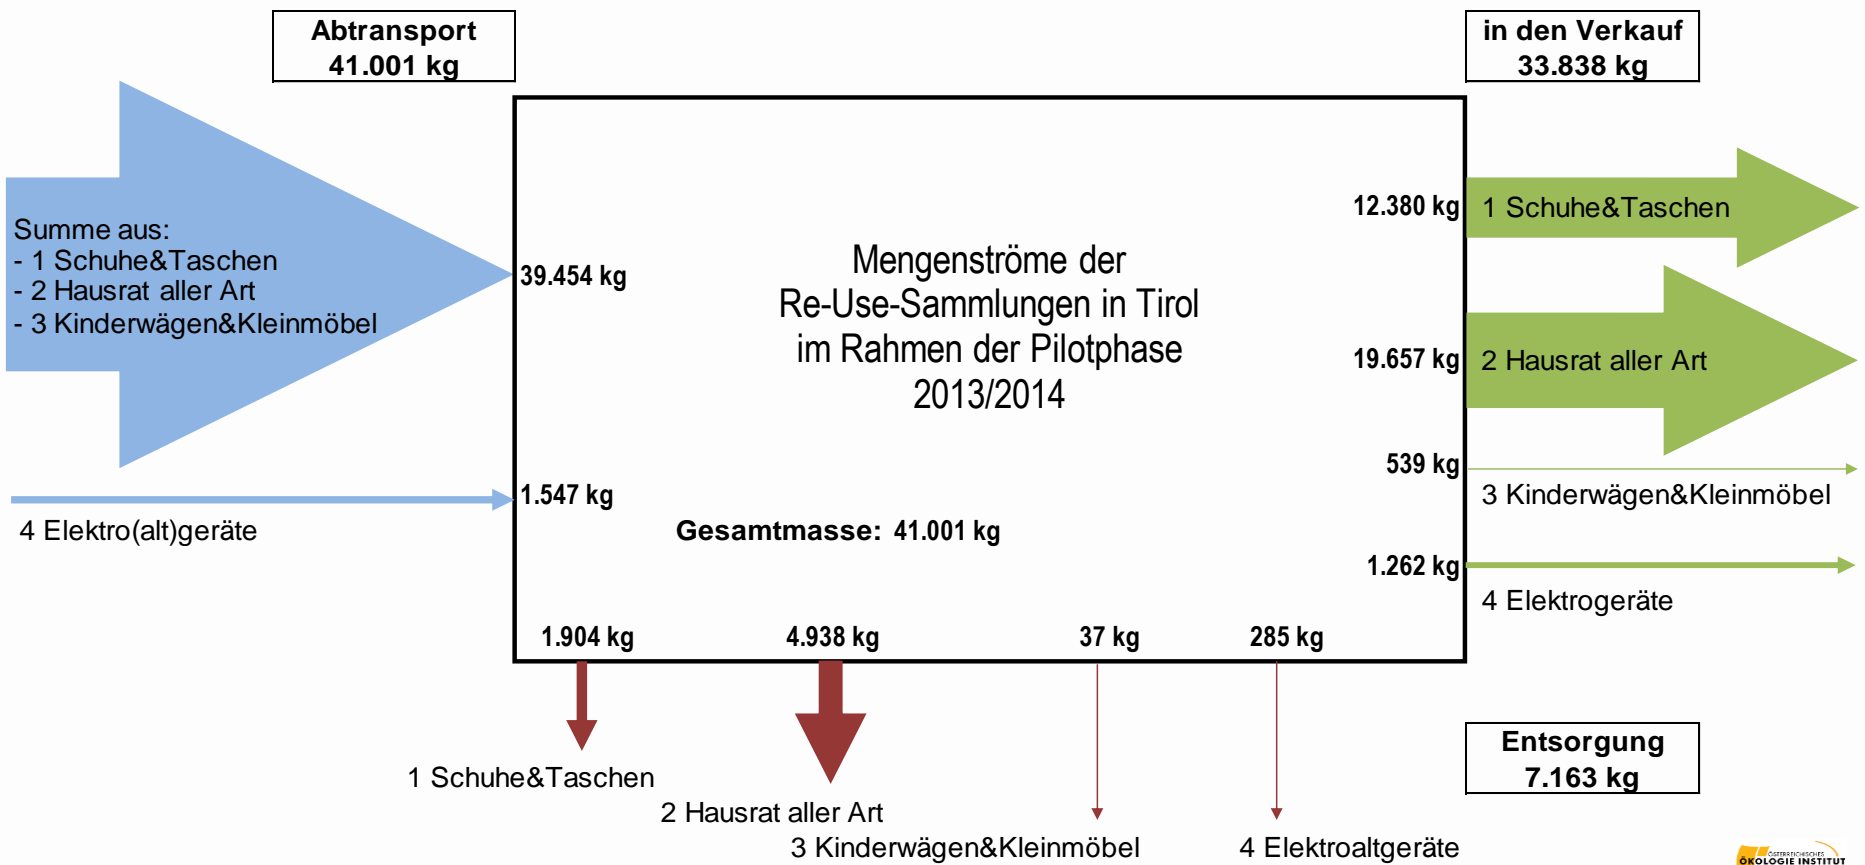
Abtransport
41.001 kg

in den Verkauf
33.838 kg

Summe aus:
- 1 Schuhe&Taschen
- 2 Hausrat aller Art
- 3 Kinderwägen&Kleinmöbel

39.454 kg

1.547 kg

4 Elektro(alt)geräte

Mengenströme der Re-Use-Sammlungen in Tirol im Rahmen der Pilotphase 2013/2014

Gesamtmasse: 41.001 kg

12.380 kg
1 Schuhe&Taschen

19.657 kg
2 Hausrat aller Art

539 kg
3 Kinderwägen&Kleinmöbel

1.262 kg
4 Elektrogeräte

1.904 kg
4.938 kg
37 kg
285 kg

1 Schuhe&Taschen
2 Hausrat aller Art
3 Kinderwägen&Kleinmöbel
4 Elektroaltgeräte

Entsorgung
7.163 kg

ÖSTERREICHISCHES ÖKOLOGIE INSTITUT